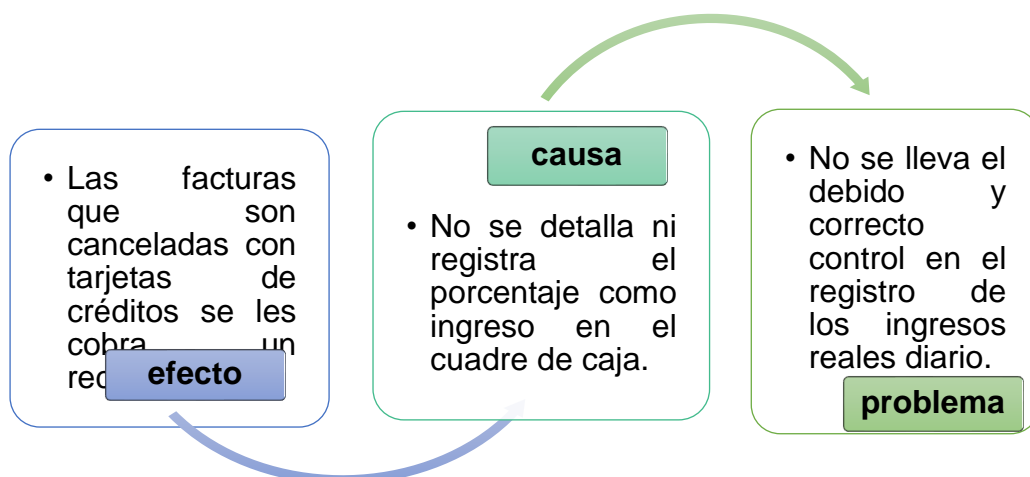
• Las facturas que son canceladas con tarjetas de créditos se les cobra un re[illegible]

efecto

causa

• No se detalla ni registra el porcentaje como ingreso en el cuadre de caja.

• No se lleva el debido y correcto control en el registro de los ingresos reales diario.

problema